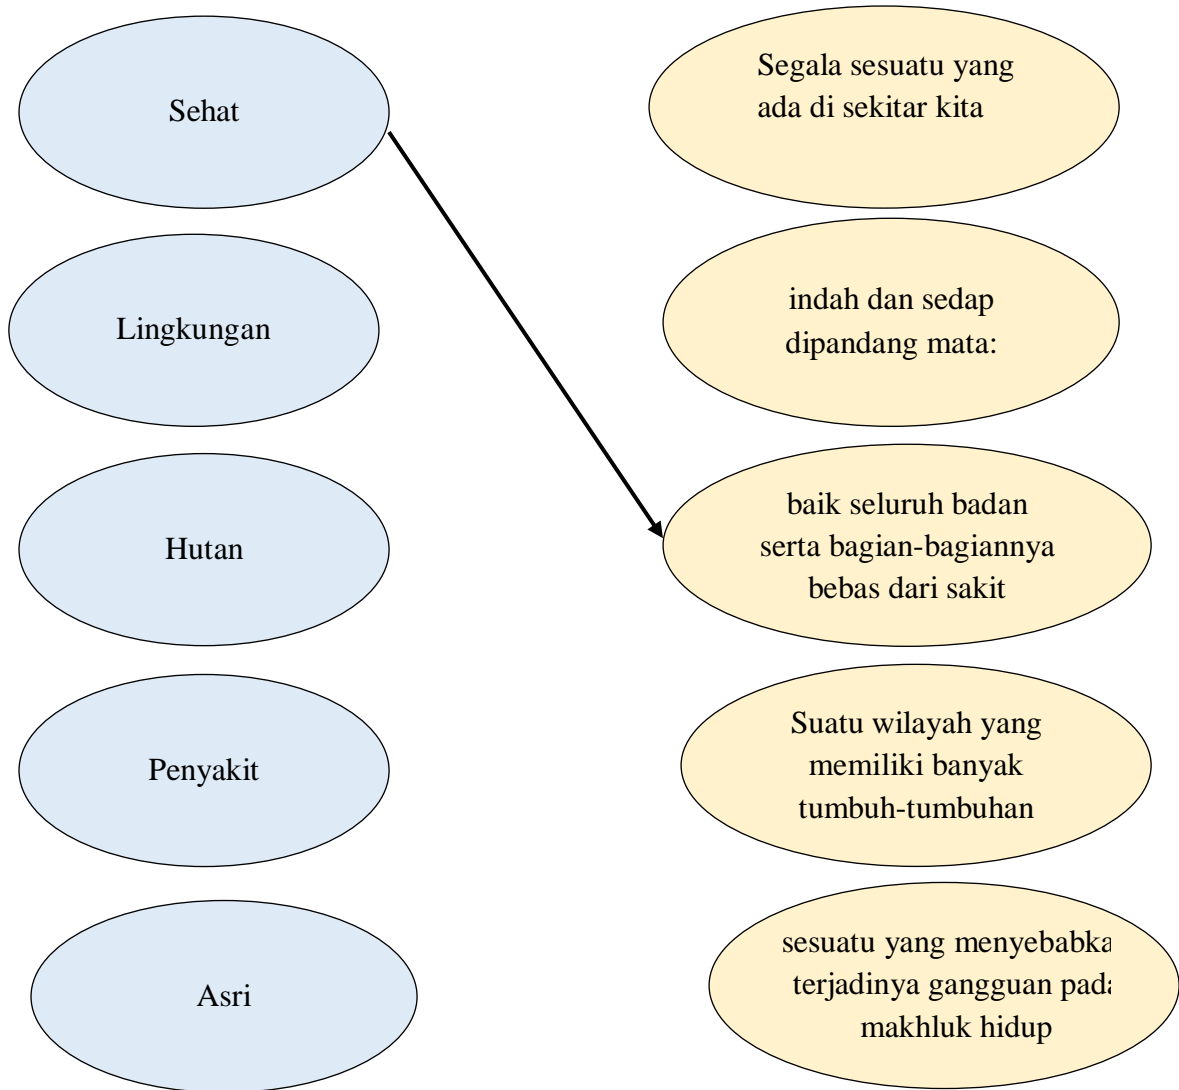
Sehat

Lingkungan

Hutan

Penyakit

Asri

Segala sesuatu yang ada di sekitar kita

indah dan sedap dipandang mata:

baik seluruh badan serta bagian-bagiannya bebas dari sakit

Suatu wilayah yang memiliki banyak tumbuh-tumbuhan

sesuatu yang menyebabka terjadinya gangguan pada makhluk hidup